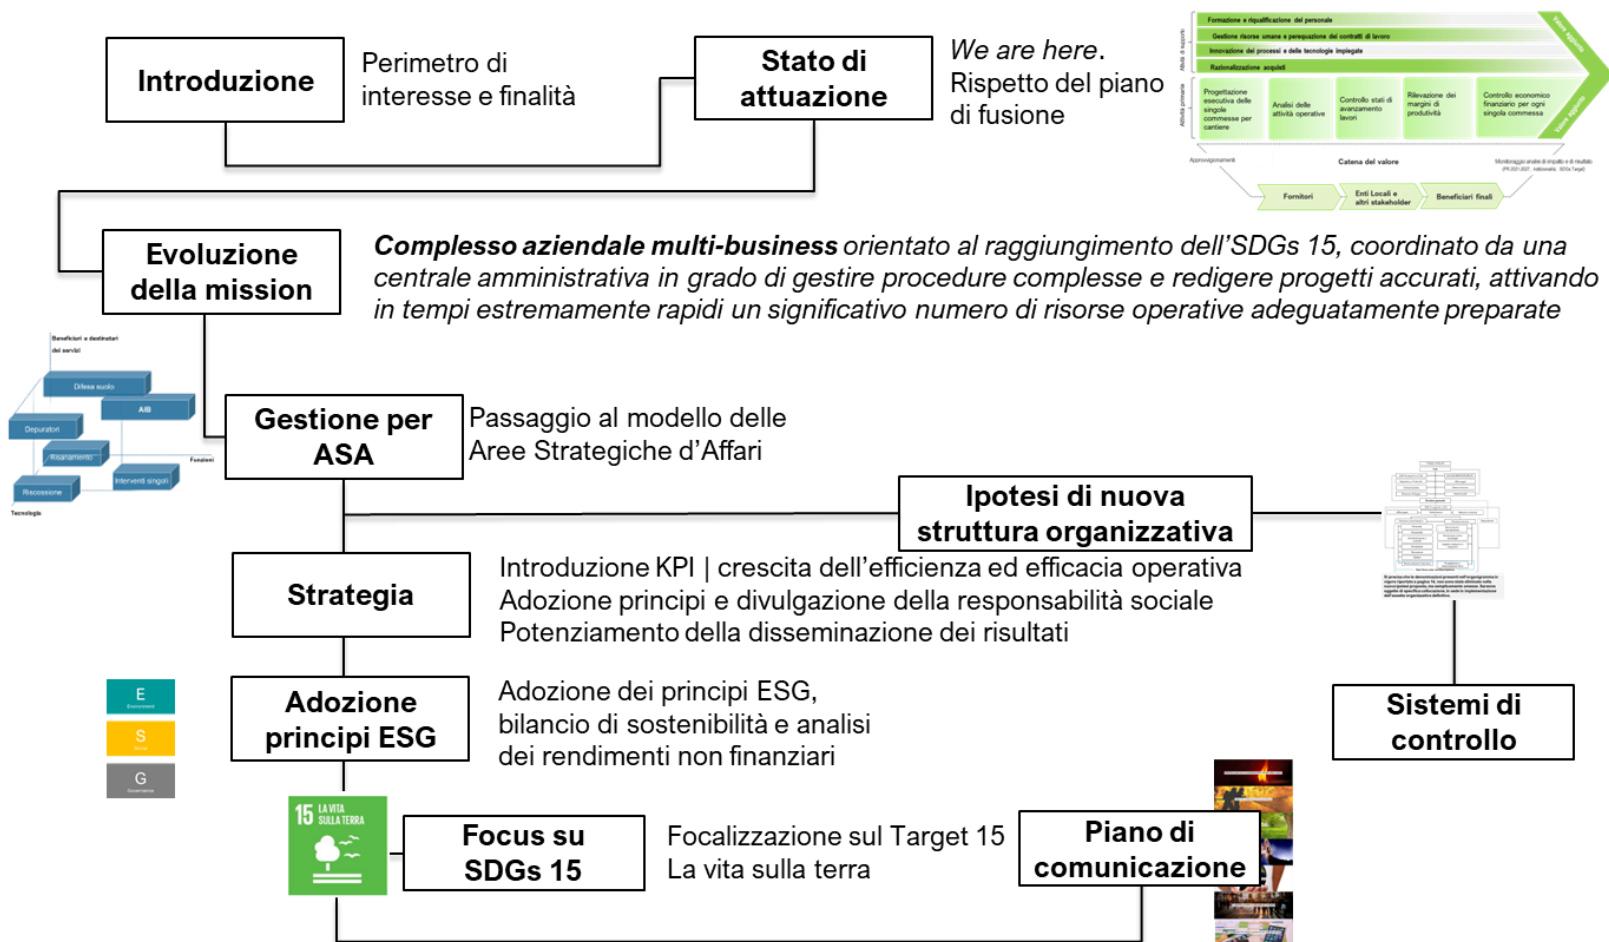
Introduzione

Perimetro di interesse e finalità

Stato di attuazione

*We are here*.
Rispetto del piano di fusione

Formazione e riqualificazione del personale
Gestione risorse umane e perequazione dei contratti di lavoro
Innovazione dei processi e delle tecnologie impiegate
Razionalizzazione acquisti
Attività di supporto
Attività primarie
Progettazione esecutiva delle singole commesse per cantiere
Analisi delle attività operative
Controllo stati di avanzamento lavori
Rilevazione dei margini di produttività
Controllo economico finanziario per ogni singola commessa
Valore aggiunto
Valore aggiunto
Approvvigionamenti
Catena del valore
Monitoraggio analisi di impatto e di risultato
Fornitori
Enti Locali e altri stakeholder
Beneficiari finali

Evoluzione della mission

***Complesso aziendale multi-business*** *orientato al raggiungimento dell'SDGs 15, coordinato da una centrale amministrativa in grado di gestire procedure complesse e redigere progetti accurati, attivando in tempi estremamente rapidi un significativo numero di risorse operative adeguatamente preparate*

Beneficiari e destinatari dei servizi
Difesa suolo
AIB
Depuratori
Risanamento
Funzioni
Riscossione
Interventi singoli
Tecnologia

Gestione per ASA

Passaggio al modello delle Aree Strategiche d'Affari

Ipotesi di nuova struttura organizzativa

Strategia

Introduzione KPI | crescita dell'efficienza ed efficacia operativa
Adozione principi e divulgazione della responsabilità sociale
Potenziamento della disseminazione dei risultati

E
S
G

Adozione principi ESG

Adozione dei principi ESG, bilancio di sostenibilità e analisi dei rendimenti non finanziari

Sistemi di controllo

15 LA VITA SULLA TERRA

Focus su SDGs 15

Focalizzazione sul Target 15
La vita sulla terra

Piano di comunicazione